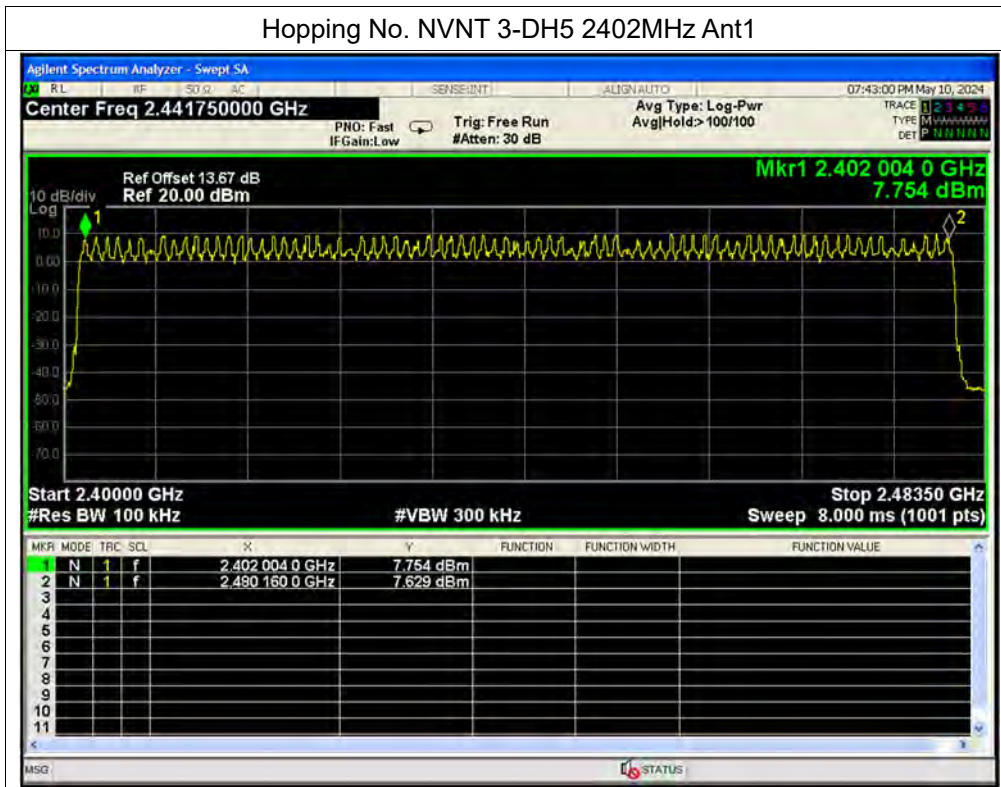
Hopping No. NVNT 3-DH5 2402MHz Ant1

Agilent Spectrum Analyzer - Swept SA

RL RF 50 Ω AC SENSE:INT ALIGN AUTO 07:43:00 PM May 10, 2024

Center Freq 2.441750000 GHz

PNO: Fast IFGain:Low Trig: Free Run #Atten: 30 dB Avg Type: Log-Pwr Avg|Hold:>100/100

TRACE 1 2 3 4 5 6 TYPE M DET P N N N N N

Ref Offset 13.67 dB
10 dB/div Ref 20.00 dBm
Log

Mkr1 2.402 004 0 GHz
7.754 dBm

10.0
0.00
-10.0
-20.0
-30.0
-40.0
-50.0
-60.0
-70.0

1 2

Start 2.40000 GHz
#Res BW 100 kHz #VBW 300 kHz

Stop 2.48350 GHz
Sweep 8.000 ms (1001 pts)

| MKR | MODE | TRC | SCL | X | Y | FUNCTION | FUNCTION WIDTH | FUNCTION VALUE |
|---|---|---|---|---|---|---|---|---|
| 1 | N | 1 | f | 2.402 004 0 GHz | 7.754 dBm | | | |
| 2 | N | 1 | f | 2.480 160 0 GHz | 7.629 dBm | | | |
| 3 | | | | | | | | |
| 4 | | | | | | | | |
| 5 | | | | | | | | |
| 6 | | | | | | | | |
| 7 | | | | | | | | |
| 8 | | | | | | | | |
| 9 | | | | | | | | |
| 10 | | | | | | | | |
| 11 | | | | | | | | |

MSG STATUS